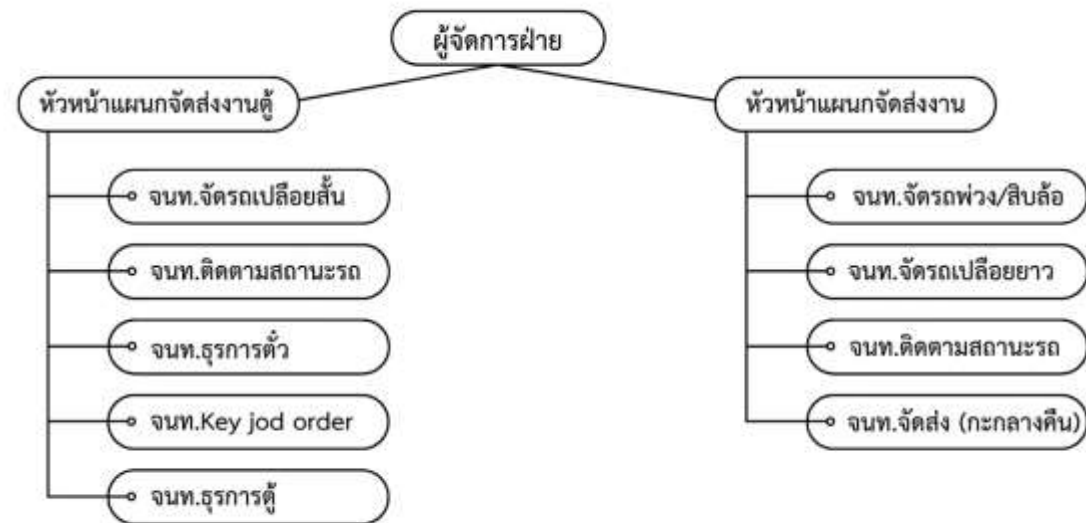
ผู้จัดการฝ่าย

หัวหน้าแผนกจัดส่งงานตู้

จนท.จัดรถเปลือยสั้น

จนท.ติดตามสถานะรถ

จนท.ธุรการตั๋ว

จนท.Key jod order

จนท.ธุรการตู้

หัวหน้าแผนกจัดส่งงาน

จนท.จัดรถพ่วง/สิบล้อ

จนท.จัดรถเปลือยยาว

จนท.ติดตามสถานะรถ

จนท.จัดส่ง (กะกลางคืน)